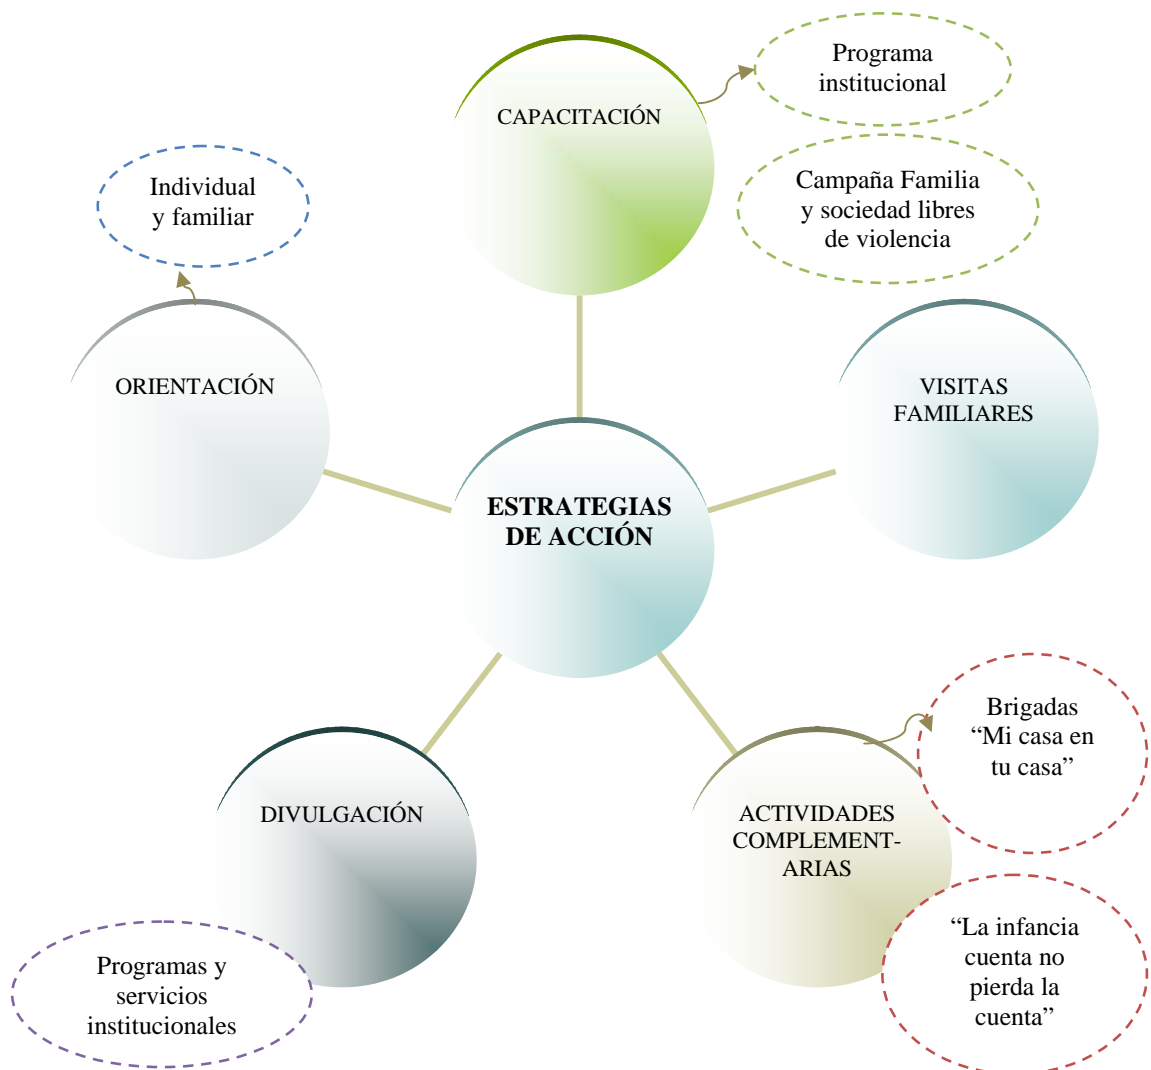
CAPACITACIÓN

Programa institucional

Campaña Familia y sociedad libres de violencia

Individual y familiar

ORIENTACIÓN

VISITAS FAMILIARES

ESTRATEGIAS DE ACCIÓN

Brigadas “Mi casa en tu casa”

DIVULGACIÓN

ACTIVIDADES COMPLEMENT-ARIAS

“La infancia cuenta no pierda la cuenta”

Programas y servicios institucionales